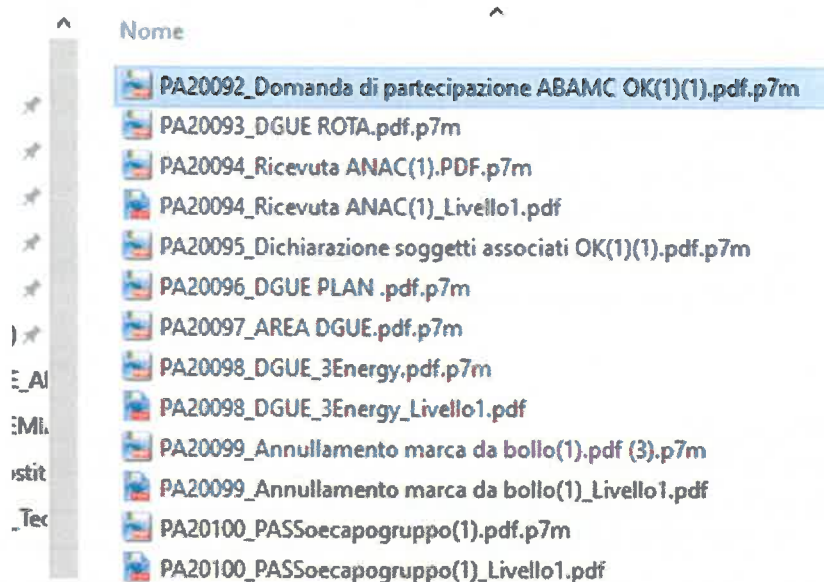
Nome

PA20092_Domanda di partecipazione ABAMC OK(1)(1).pdf.p7m
PA20093_DGUE ROTA.pdf.p7m
PA20094_Ricevuta ANAC(1).PDF.p7m
PA20094_Ricevuta ANAC(1)_Livello1.pdf
PA20095_Dichiarazione soggetti associati OK(1)(1).pdf.p7m
PA20096_DGUE PLAN .pdf.p7m
PA20097_AREA DGUE.pdf.p7m
PA20098_DGUE_3Energy.pdf.p7m
PA20098_DGUE_3Energy_Livello1.pdf
PA20099_Annullamento marca da bollo(1).pdf (3).p7m
PA20099_Annullamento marca da bollo(1)_Livello1.pdf
PA20100_PASSoecapogruppo(1).pdf.p7m
PA20100_PASSoecapogruppo(1)_Livello1.pdf

)
E_Al
EMi
stit
_Tec